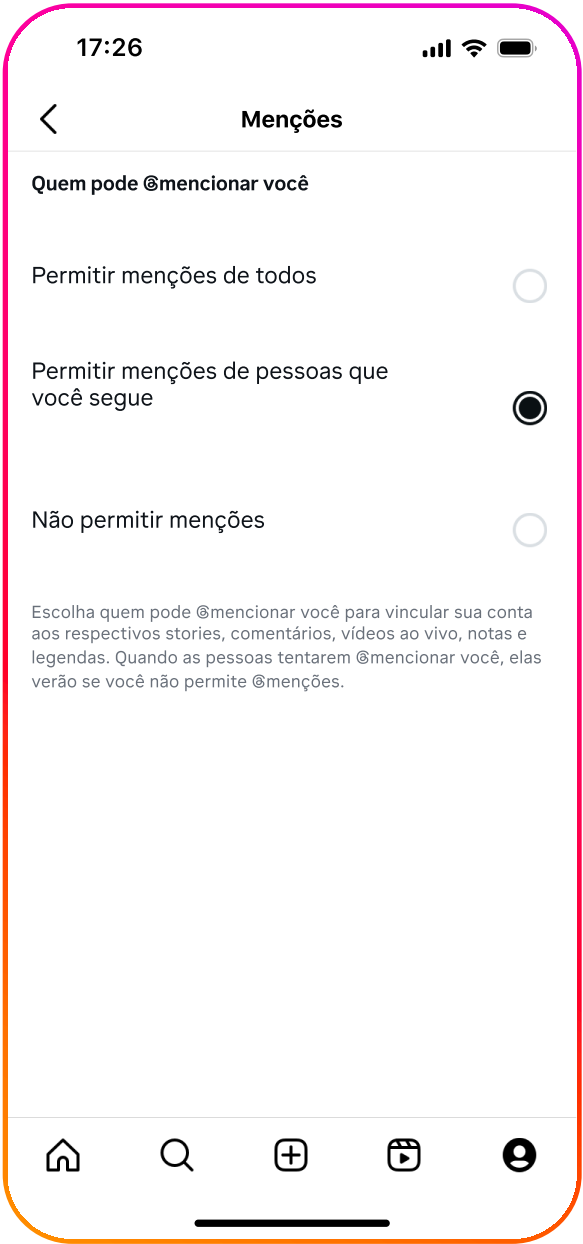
17:26

Menções

Quem pode @mencionar você

Permitir menções de todos

Permitir menções de pessoas que você segue

Não permitir menções

Escolha quem pode @mencionar você para vincular sua conta aos respectivos stories, comentários, vídeos ao vivo, notas e legendas. Quando as pessoas tentarem @mencionar você, elas verão se você não permite @menções.